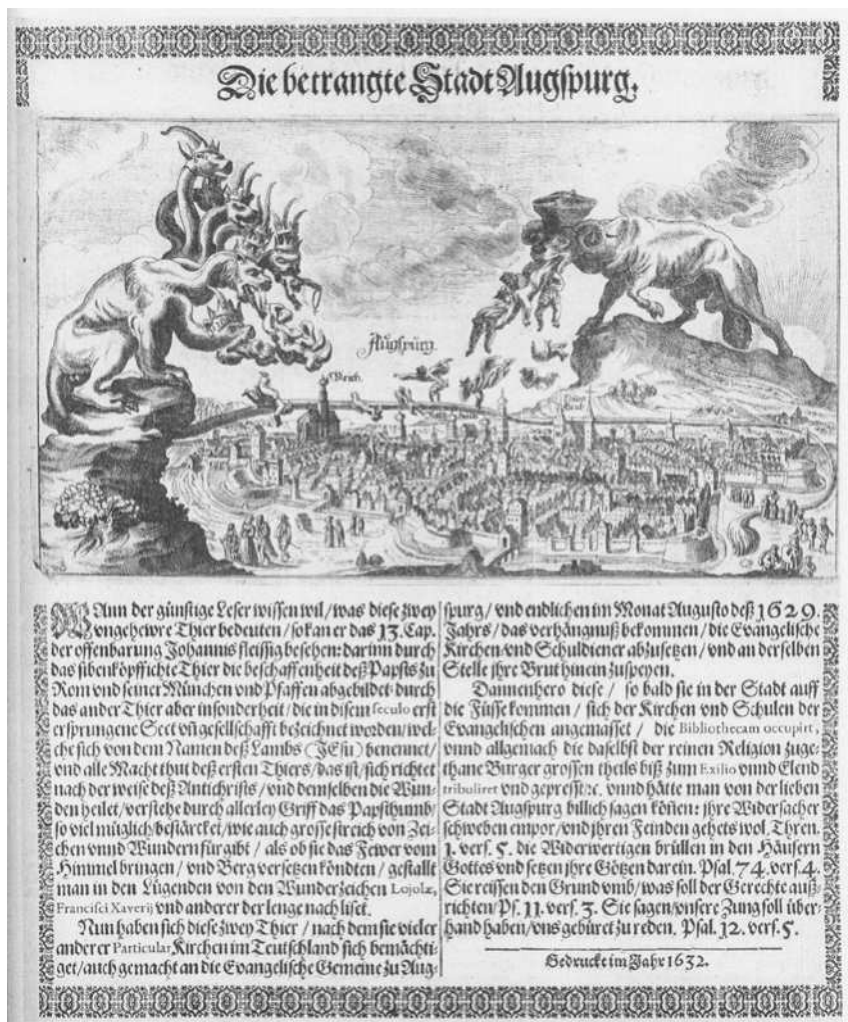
Die betrangte Stadt Augspurg.

Augspurg.

S. Ulrich.

WAnn der günstige Leser wissen wil / was diese zwey ungehewre Thier bedeuten / so kan er das 13. Cap. der offenbarung Johannis fleissig besehen: darinn durch das sibenköpffichte Thier die beschaffenheit deß Papsts zu Rom und seiner München und Pfaffen abgebildet: durch das ander Thier aber insonderheit / die in disem seculo erst ersprungene Sect vñ gesellschafft bezeichnet werden / welche sich von dem Namen deß Lambs (JEsu) benennet / und alle Macht thut deß ersten Thiers / das ist / sich richtet nach der weise deß Antichrists / und demselben die Wunden heilet / verstehe durch allerley Griff das Papsthumb so viel müglich bestärcket / wie auch grosse streich von Zeichen unnd Wundern fürgibt / als ob sie das Fewer vom Himmel bringen / und Berg versetzen köndten / gestallt man in den Lügenden von den Wunderzachen Lojolæ, Francisci Xaverij und anderer der lenge nach liset.

Nun haben sich diese zwey Thier / nach dem sie vieler anderer Particular Kirchen im Teutschland sich bemächtiget / auch gemacht an die Evangelische Gemeine zu Augspurg / und endlichen im Monat Augusto deß 1629. Jahrs / das verhängnuß bekommen / die Evangelische Kirchen und Schuldiener abzusetzen / und an derselben Stelle jhre Brut hinein zuspeyen.

Dannenhero diese / so bald sie in der Stadt auff die Füsse kommen / sich der Kirchen und Schulen der Evangelischen angemasset / die Bibliothecam occupirt, unnd allgemach die daselbst der reinen Religion zugethane Burger grossen theils biß zum Exilio unnd Elend tribuliret und gepresset, unnd hätte man von der lieben Stadt Augspurg billich sagen köñen: jhre Widersacher schweben empor / und jhren Feinden gehets wol. Thren. 1. vers. 5. die Widerwertigen brüllen in den Häusern Gottes und setzen jhre Götzen darein. Psal. 74. vers. 4. Sie reissen den Grund umb / was soll der Gerechte außrichten / Ps. 11. vers. 3. Sie sagen / unsere Zung soll uberhand haben / uns gebüret zu reden. Psal. 12. vers. 5.

Gedruckt im Jahr 1632.